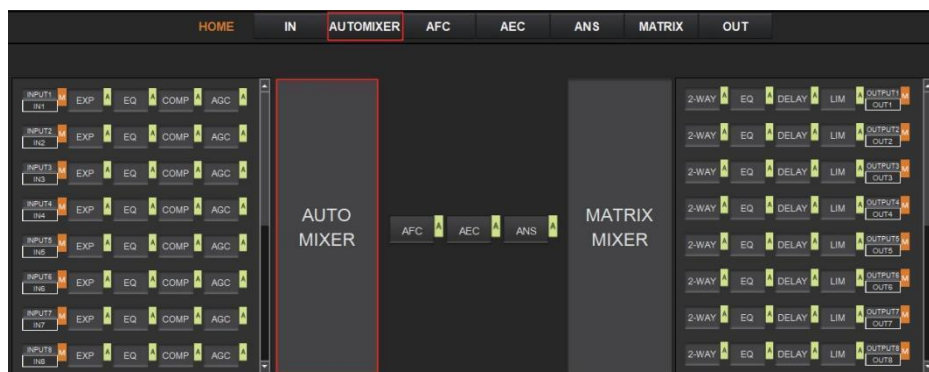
HOME IN AUTOMIXER AFC AEC ANS MATRIX OUT

INPUT1 IN1 M EXP A EQ A COMP A AGC A
INPUT2 IN2 M EXP A EQ A COMP A AGC A
INPUT3 IN3 M EXP A EQ A COMP A AGC A
INPUT4 IN4 M EXP A EQ A COMP A AGC A
INPUT5 IN5 M EXP A EQ A COMP A AGC A
INPUT6 IN6 M EXP A EQ A COMP A AGC A
INPUT7 IN7 M EXP A EQ A COMP A AGC A
INPUT8 IN8 M EXP A EQ A COMP A AGC A

AUTO MIXER

AFC A AEC A ANS A

MATRIX MIXER

2-WAY A EQ A DELAY A LIM A OUTPUT1 OUT1 M
2-WAY A EQ A DELAY A LIM A OUTPUT2 OUT2 M
2-WAY A EQ A DELAY A LIM A OUTPUT3 OUT3 M
2-WAY A EQ A DELAY A LIM A OUTPUT4 OUT4 M
2-WAY A EQ A DELAY A LIM A OUTPUT5 OUT5 M
2-WAY A EQ A DELAY A LIM A OUTPUT6 OUT6 M
2-WAY A EQ A DELAY A LIM A OUTPUT7 OUT7 M
2-WAY A EQ A DELAY A LIM A OUTPUT8 OUT8 M